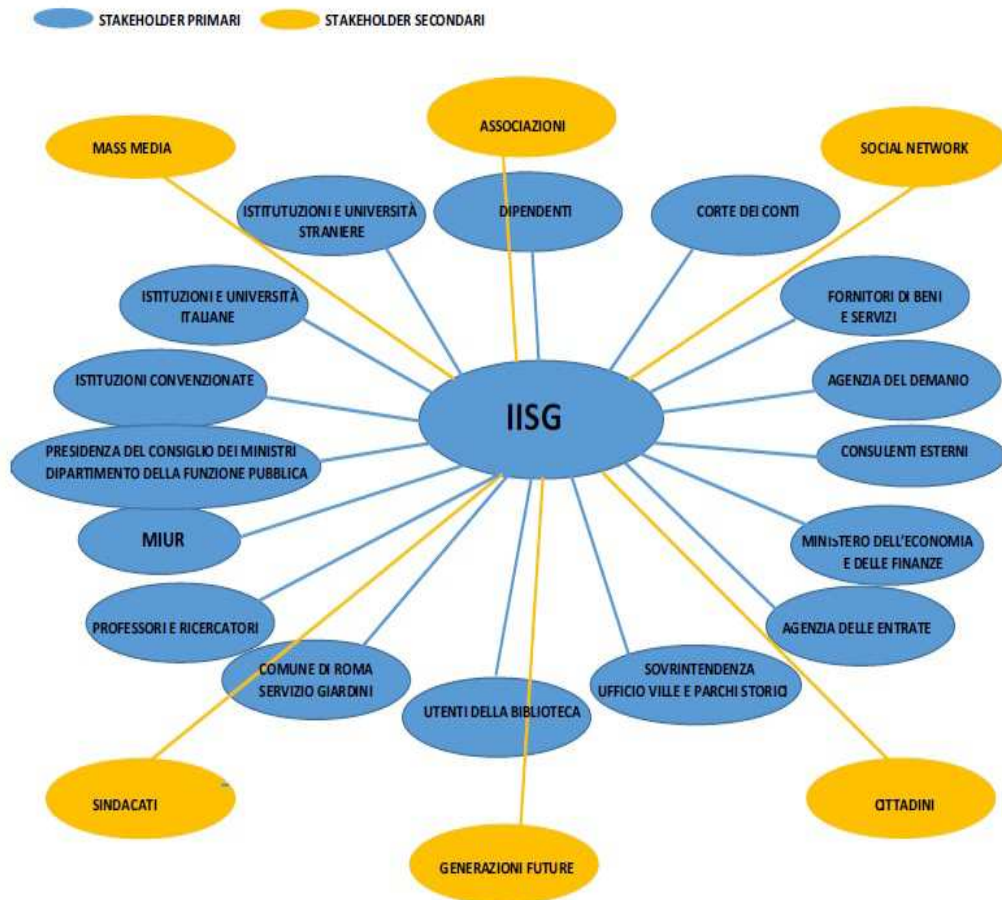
STAKEHOLDER PRIMARI STAKEHOLDER SECONDARI

MASS MEDIA

ASSOCIAZIONI

SOCIAL NETWORK

ISTITUTUZIONI E UNIVERSITÀ STRANIERE

DIPENDENTI

CORTE DEI CONTI

ISTITUZIONI E UNIVERSITÀ ITALIANE

FORNITORI DI BENI E SERVIZI

ISTITUZIONI CONVENZIONATE

IISG

AGENZIA DEL DEMANIO

PRESIDENZA DEL CONSIGLIO DEI MINISTRI DIPARTIMENTO DELLA FUNZIONE PUBBLICA

CONSULENTI ESTERNI

MIUR

MINISTERO DELL'ECONOMIA E DELLE FINANZE

PROFESSORI E RICERCATORI

AGENZIA DELLE ENTRATE

COMUNE DI ROMA SERVIZIO GIARDINI

SOVRINTENDENZA UFFICIO VILLE E PARCHI STORICI

UTENTI DELLA BIBLIOTECA

SINDACATI

CITTADINI

GENERAZIONI FUTURE